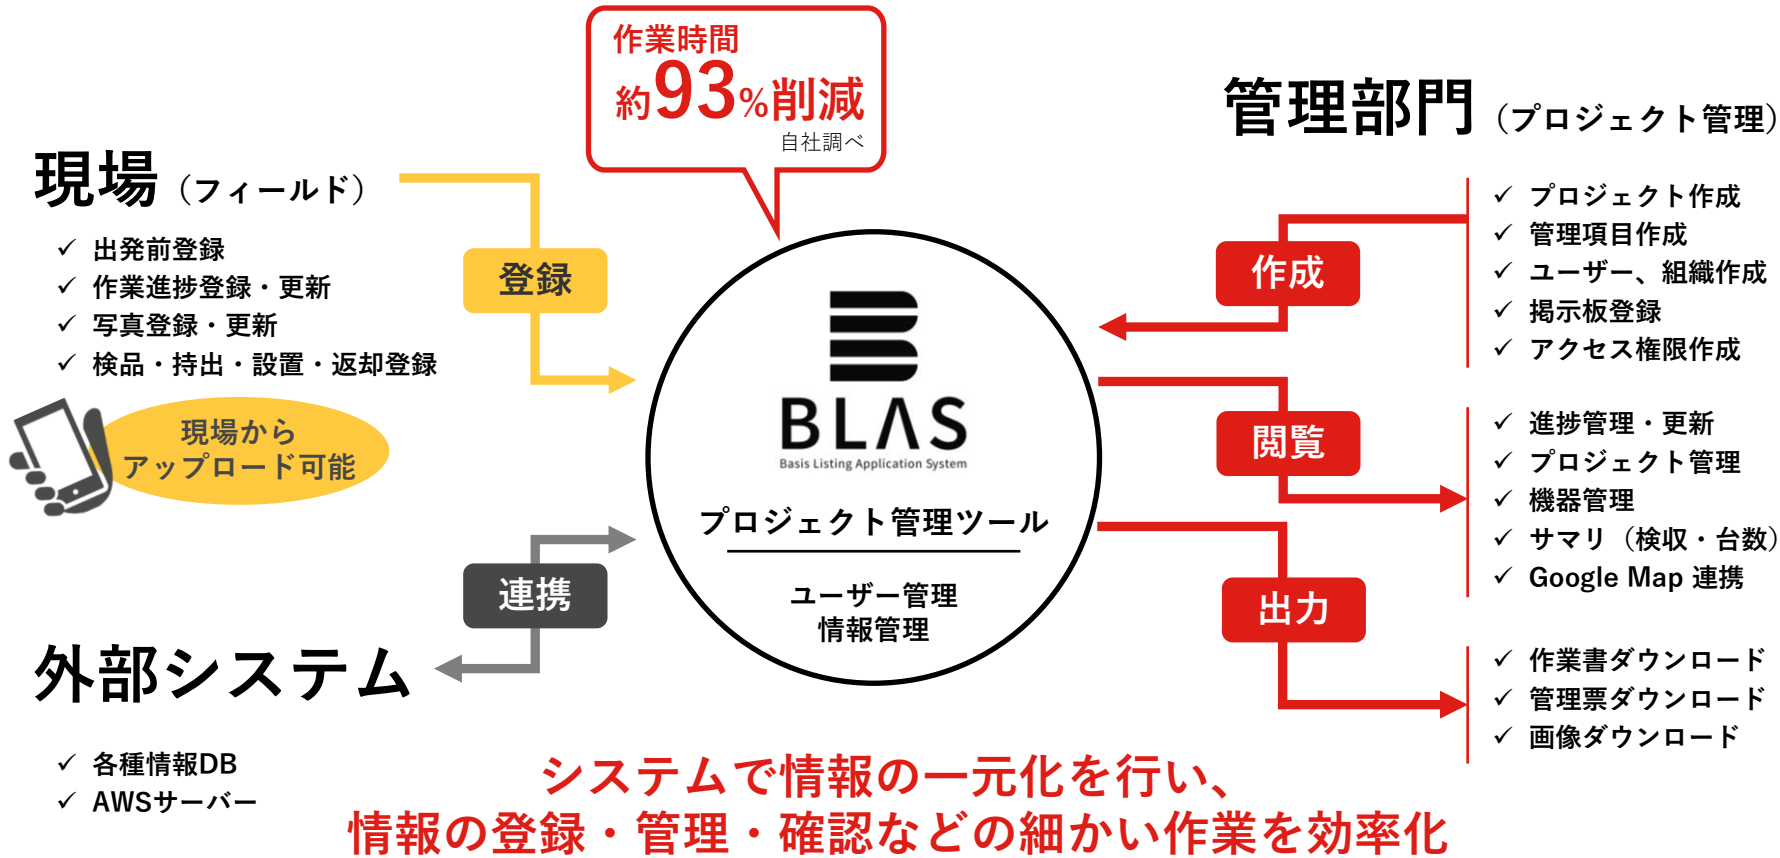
作業時間
約93%削減
自社調べ

現場（フィールド）
✓ 出発前登録
✓ 作業進捗登録・更新
✓ 写真登録・更新
✓ 検品・持出・設置・返却登録

現場から
アップロード可能

登録

連携

外部システム
✓ 各種情報DB
✓ AWSサーバー

BLAS
Basis Listing Application System
プロジェクト管理ツール
ユーザー管理
情報管理

管理部門（プロジェクト管理）

作成
✓ プロジェクト作成
✓ 管理項目作成
✓ ユーザー、組織作成
✓ 掲示板登録
✓ アクセス権限作成

閲覧
✓ 進捗管理・更新
✓ プロジェクト管理
✓ 機器管理
✓ サマリ（検収・台数）
✓ Google Map 連携

出力
✓ 作業書ダウンロード
✓ 管理票ダウンロード
✓ 画像ダウンロード

システムで情報の一元化を行い、
情報の登録・管理・確認などの細かい作業を効率化